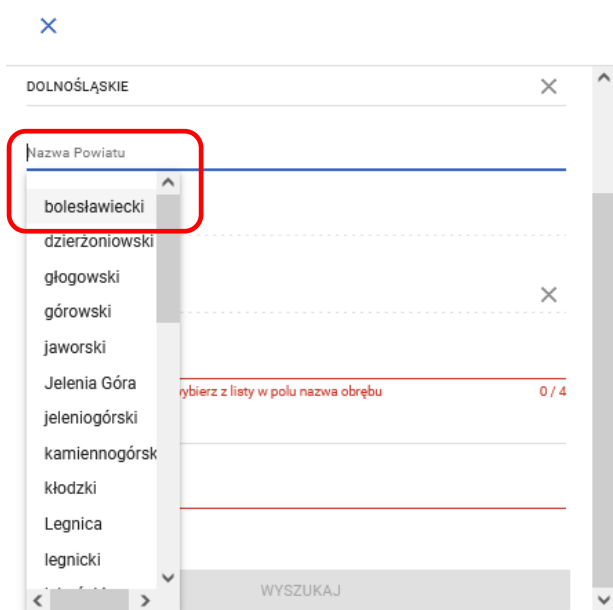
DOLNOŚLĄSKIE

Nazwa Powiatu

bolesławiecki
dzierżoniowski
głogowski
górowski
jaworski
Jelenia Góra
jeleniogórski
kamiennogórsk
kłodzki
Legnica
legnicki

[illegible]ybierz z listy w polu nazwa obrębu

0 / 4

WYSZUKAJ